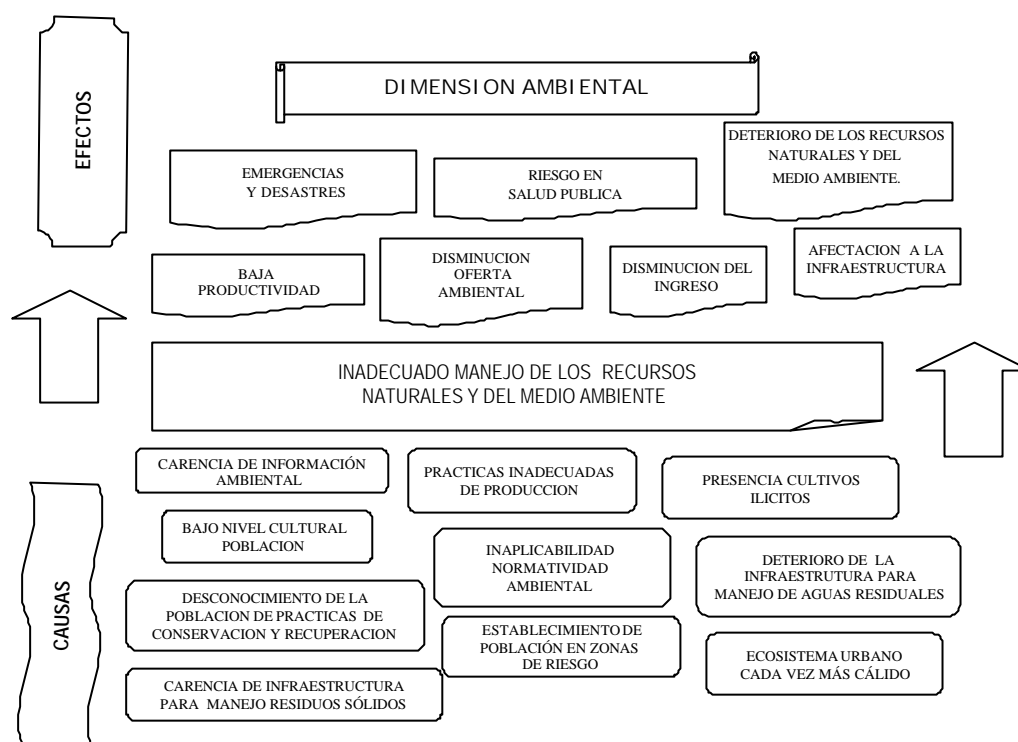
EFECTOS

DIMENSION AMBIENTAL

EMERGENCIAS Y DESASTRES

RIESGO EN SALUD PUBLICA

DETERIORO DE LOS RECURSOS NATURALES Y DEL MEDIO AMBIENTE.

BAJA PRODUCTIVIDAD

DISMINUCION OFERTA AMBIENTAL

DISMINUCION DEL INGRESO

AFECTACION A LA INFRAESTRUCTURA

INADECUADO MANEJO DE LOS RECURSOS NATURALES Y DEL MEDIO AMBIENTE

CAUSAS

CARENCIA DE INFORMACIÓN AMBIENTAL

PRACTICAS INADECUADAS DE PRODUCCION

PRESENCIA CULTIVOS ILICITOS

BAJO NIVEL CULTURAL POBLACION

INAPLICABILIDAD NORMATIVIDAD AMBIENTAL

DETERIORO DE LA INFRAESTRUTURA PARA MANEJO DE AGUAS RESIDUALES

DESCONOCIMIENTO DE LA POBLACION DE PRACTICAS DE CONSERVACION Y RECUPERACION

ESTABLECIMIENTO DE POBLACIÓN EN ZONAS DE RIESGO

ECOSISTEMA URBANO CADA VEZ MÁS CÁLIDO

CARENCIA DE INFRAESTRUCTURA PARA MANEJO RESIDUOS SÓLIDOS